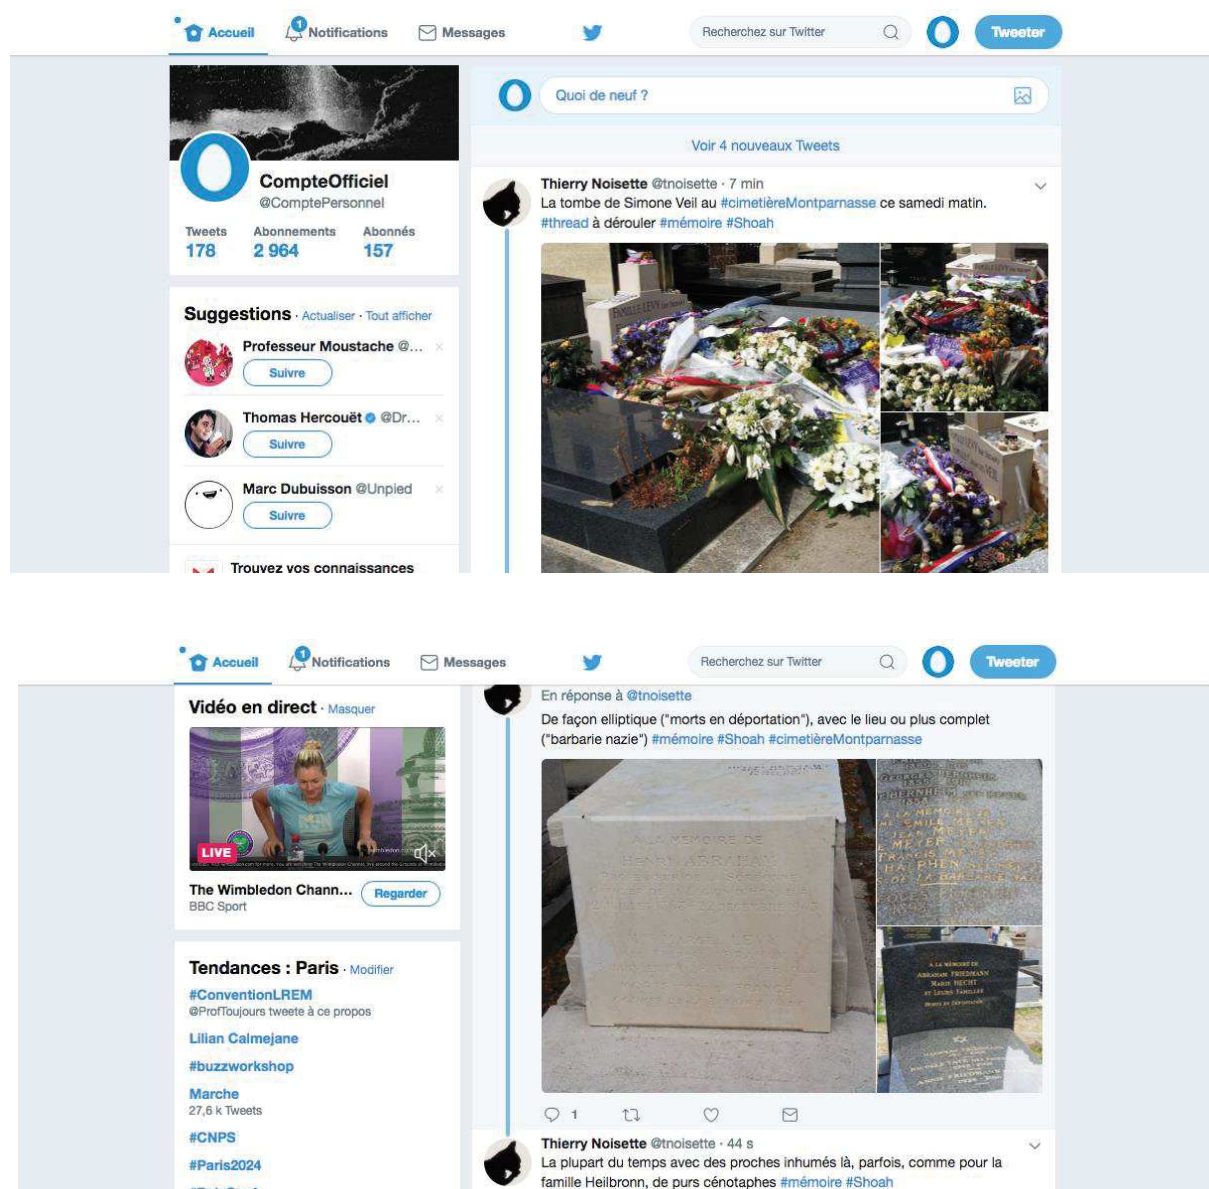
Accueil 1 Notifications Messages Recherchez sur Twitter Tweeter

CompteOfficiel
@ComptePersonnel

| Tweets | Abonnements | Abonnés |
|---|---|---|
| 178 | 2 964 | 157 |

Suggestions · Actualiser · Tout afficher

Professeur Moustache @...
Suivre

Thomas Hercouët @Dr...
Suivre

Marc Dubuisson @Unpied
Suivre

Trouvez vos connaissances

Quoi de neuf ?

Voir 4 nouveaux Tweets

Thierry Noisette @tnoisette · 7 min
La tombe de Simone Veil au #cimetièreMontparnasse ce samedi matin. #thread à dérouler #mémoire #Shoah

Accueil 1 Notifications Messages Recherchez sur Twitter Tweeter

Vidéo en direct · Masquer

LIVE

The Wimbledon Chann... Regarder
BBC Sport

Tendances : Paris · Modifier

#ConventionLREM
@ProfToujours tweete à ce propos

Lilian Calmejane

#buzzworkshop

Marche
27,6 k Tweets

#CNPS

#Paris2024

En réponse à @tnoisette
De façon elliptique ("morts en déportation"), avec le lieu ou plus complet ("barbarie nazie") #mémoire #Shoah #cimetièreMontparnasse

A LA MÉMOIRE DE HENRI ABRAHAM

A LA MÉMOIRE DE ABRAHAM FRIEDMANN MARIE HECHT ET LEURS FAMILLES MORTS EN DÉPORTATION

1

Thierry Noisette @tnoisette · 44 s
La plupart du temps avec des proches inhumés là, parfois, comme pour la famille Heilbronn, de purs cénotaphes #mémoire #Shoah